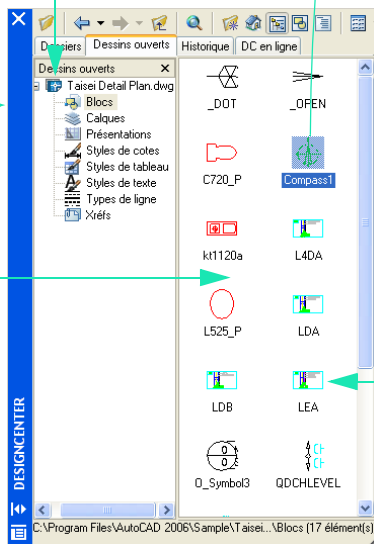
Dossiers | Dessins ouverts | Historique | DC en ligne

Dessins ouverts ×

Taisei Detail Plan.dwg
Blocs
Calques
Présentations
Styles de cotes
Styles de tableau
Styles de texte
Types de ligne
Xréfs

_DOT
_OPEN
C720_P
Compass1
kt1120a
L4DA
L525_P
LDA
LDB
LEA
O_Symbol3
QDCHLEVEL

DESIGNCENTER

C:\Program Files\AutoCAD 2006\Sample\Taisei...\Blocs (17 élément(s)